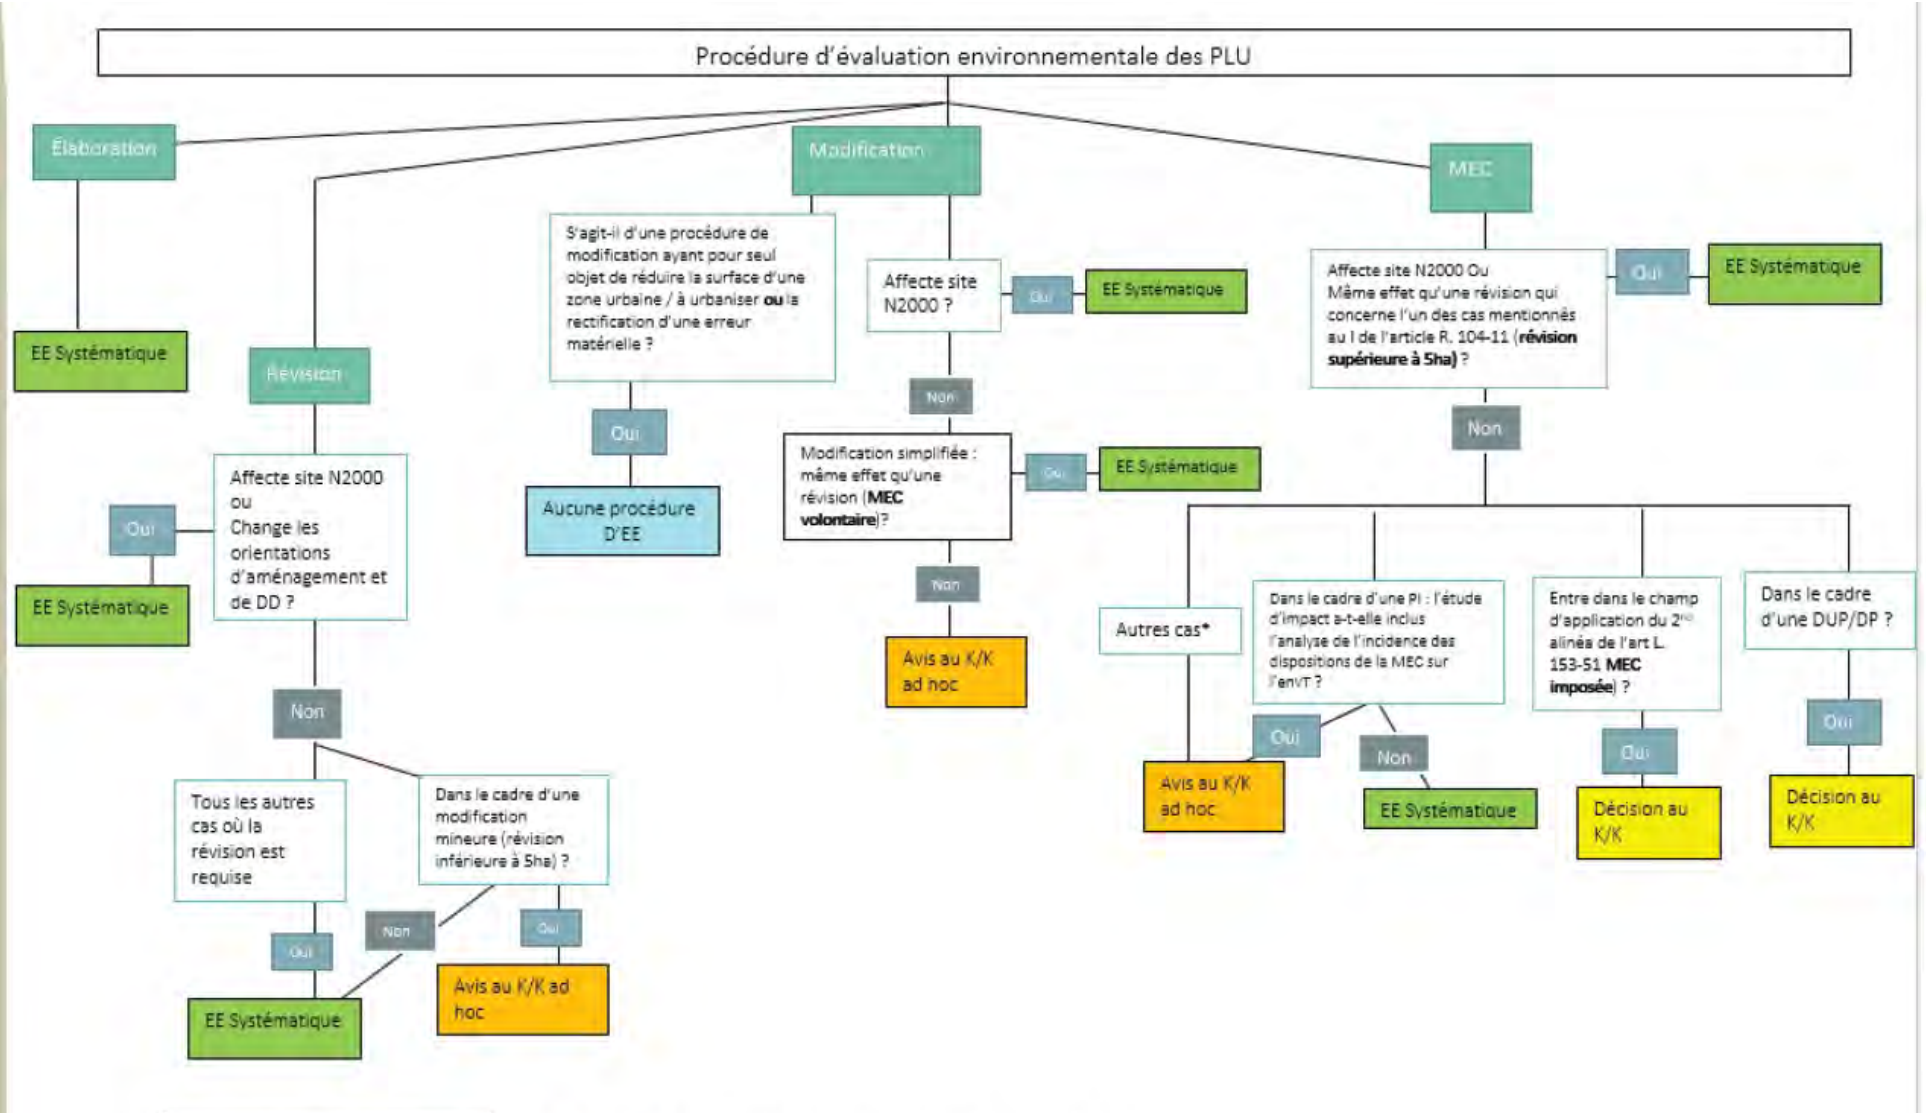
Procédure d'évaluation environnementale des PLU

Elaboration

EE Systématique

Révision

Affecte site N2000 ou Change les orientations d'aménagement et de DD ?

Oui

EE Systématique

Non

Tous les autres cas où la révision est requise

Oui

EE Systématique

Dans le cadre d'une modification mineure (révision inférieure à 5ha) ?

Non

Oui

Avis au K/K ad hoc

Modification

S'agit-il d'une procédure de modification ayant pour seul objet de réduire la surface d'une zone urbaine / à urbaniser **ou** la rectification d'une erreur matérielle ?

Oui

Aucune procédure D'EE

Affecte site N2000 ?

Oui

EE Systématique

Non

Modification simplifiée : même effet qu'une révision (**MEC volontaire**)?

Oui

EE Systématique

Non

Avis au K/K ad hoc

MEC

Affecte site N2000 Ou Même effet qu'une révision qui concerne l'un des cas mentionnés au I de l'article R. 104-11 (**révision supérieure à 5ha)** ?

Oui

EE Systématique

Non

Autres cas*

Avis au K/K ad hoc

Dans le cadre d'une PI : l'étude d'impact a-t-elle inclus l'analyse de l'incidence des dispositions de la MEC sur l'envT ?

Oui

Non

EE Systématique

Entre dans le champ d'application du 2$^{nd}$ alinéa de l'art L. 153-51 **MEC imposée**) ?

Oui

Décision au K/K

Dans le cadre d'une DUP/DP ?

Oui

Décision au K/K